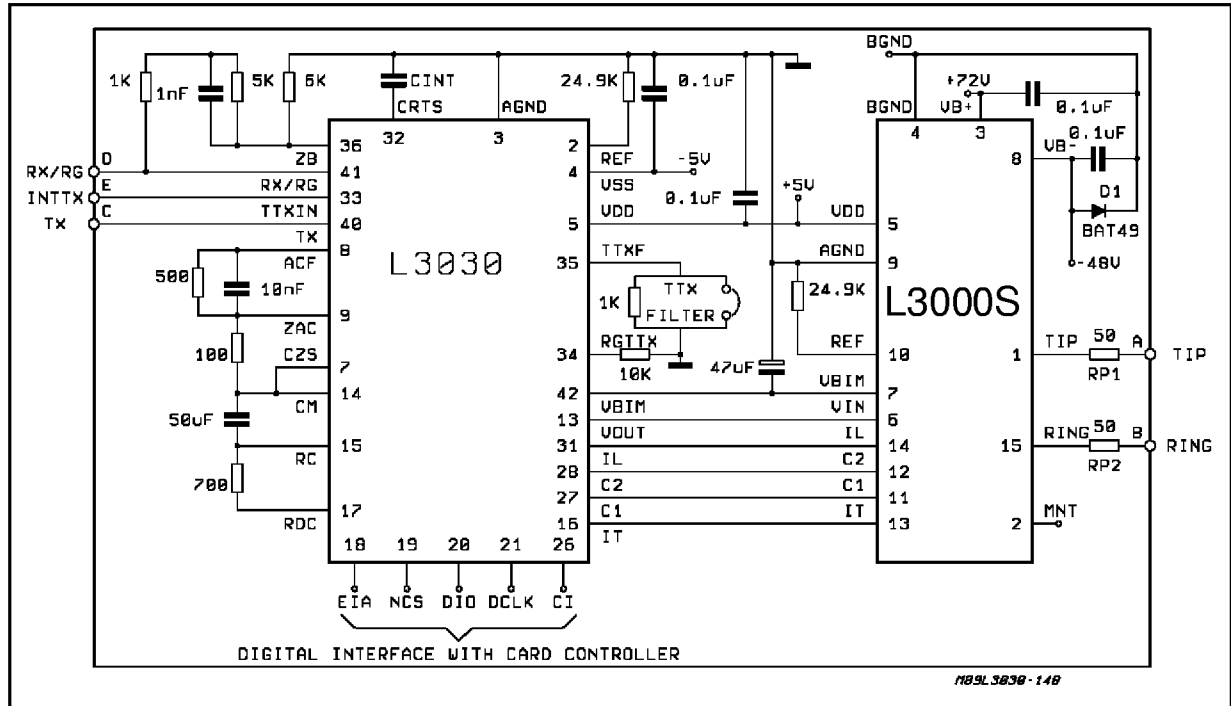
BGND
1K
1nF
5K
5K
CINT
CRTS
AGND
24.9K
0.1uF
+72V
BGND
VB+
0.1uF
4
3
0.1uF
36
32
3
2
VB-
8
RX/RG
D
ZB
41
REF
-5V
INTTX
E
RX/RG
33
4
VSS
D1
TX
C
TTXIN
40
0.1uF
+5V
TX
8
5
VDD
VDD
5
BAT49
ACF
L3030
35
TTXF
AGND
9
-48V
500
10nF
TTX
1K
FILTER
24.9K
L3000S
ZAC
9
100
C2S
7
34
RGTTX
REF
10
1
TIP
50
A
TIP
10K
47uF
RP1
CM
14
42
VBIM
7
50uF
VBIM
VIN
6
13
15
RC
31
VOUT
IL
14
15
RING
50
B
RING
28
IL
C2
12
RP2
700
27
C2
C1
11
RDC
17
16
C1
IT
13
2
MNT
IT
18
19
20
21
26
EIA
NCS
DIO
DCLK
CI
DIGITAL INTERFACE WITH CARD CONTROLLER
M89L3030-14B